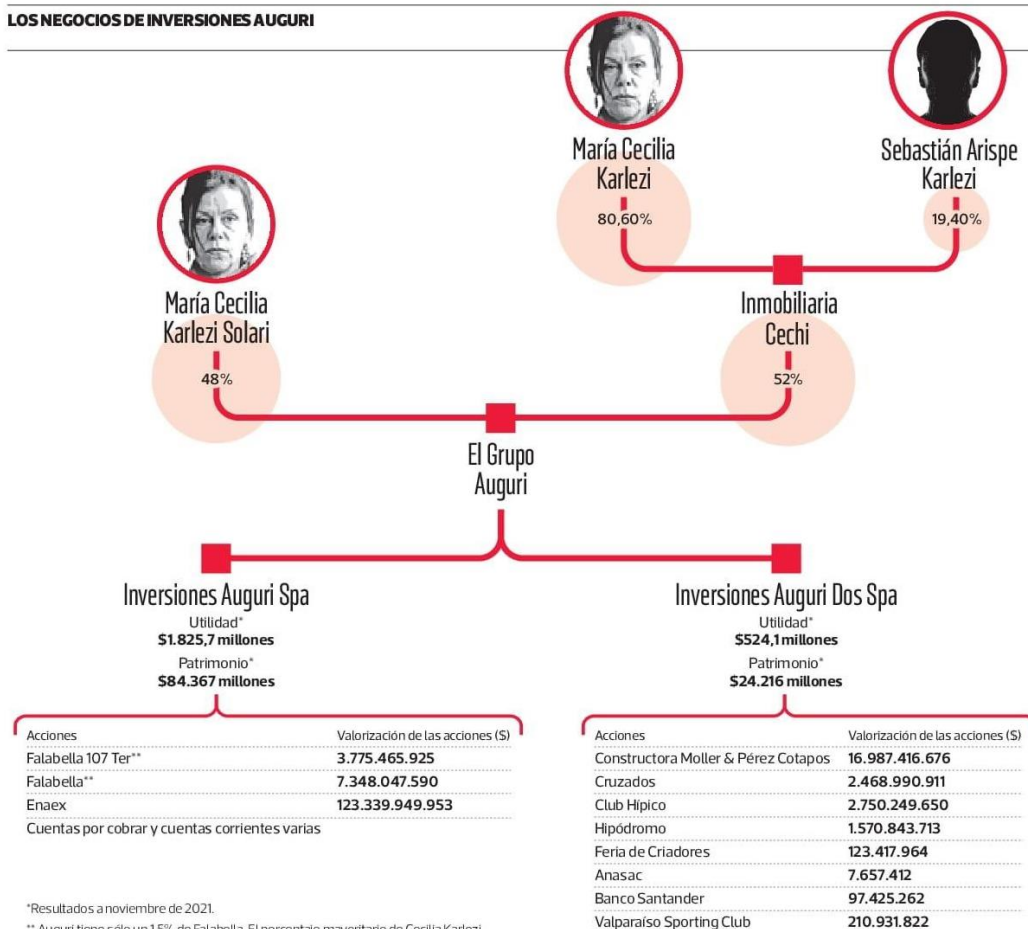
LOS NEGOCIOS DE INVERSIONES AUGURI

María Cecilia Karlezi
80,60%

Sebastián Arispe Karlezi
19,40%

Inmobiliaria Cechi
52%

María Cecilia Karlezi Solari
48%

El Grupo Auguri

Inversiones Auguri Spa
Utilidad*
$1.825,7 millones
Patrimonio*
$84.367 millones

| Acciones | Valorización de las acciones ($) |
|---|---|
| Falabella 107 Ter** | 3.775.465.925 |
| Falabella** | 7.348.047.590 |
| Enaex | 123.339.949.953 |
| Cuentas por cobrar y cuentas corrientes varias | |

Inversiones Auguri Dos Spa
Utilidad*
$524,1 millones
Patrimonio*
$24.216 millones

| Acciones | Valorización de las acciones ($) |
|---|---|
| Constructora Moller & Pérez Cotapos | 16.987.416.676 |
| Cruzados | 2.468.990.911 |
| Club Hípico | 2.750.249.650 |
| Hipódromo | 1.570.843.713 |
| Feria de Criadores | 123.417.964 |
| Anasac | 7.657.412 |
| Banco Santander | 97.425.262 |
| Valparaíso Sporting Club | 210.931.822 |

*Resultados a noviembre de 2021.
** Auguri tiene sólo un 1,5% de Falabella. El porcentaje mayoritario de Cecilia Karlezi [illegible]